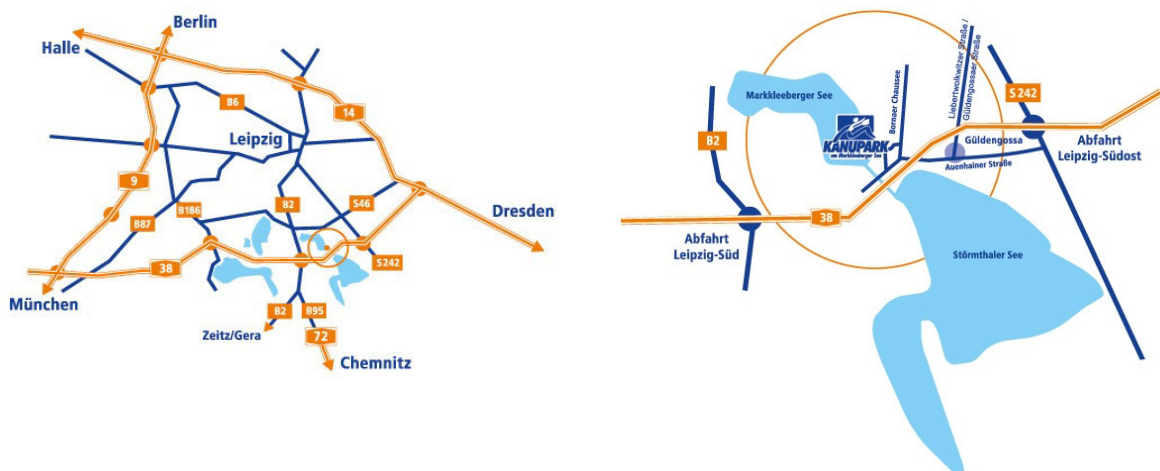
Berlin
Halle
B6
14
Leipzig
9
B186
B2
S46
Dresden
B87
38
S242
München
B2
B95
Zeitz/Gera
72
Chemnitz

Markkleeberger See
Bornaer Chaussee
Liebertwolkwitzer Straße / Güldengossaer Straße
S 242
B2
KANUPARK am Markkleeberger See
Güldengossa
Auenhainer Straße
Abfahrt Leipzig-Südost
38
Abfahrt Leipzig-Süd
Störmthaler See